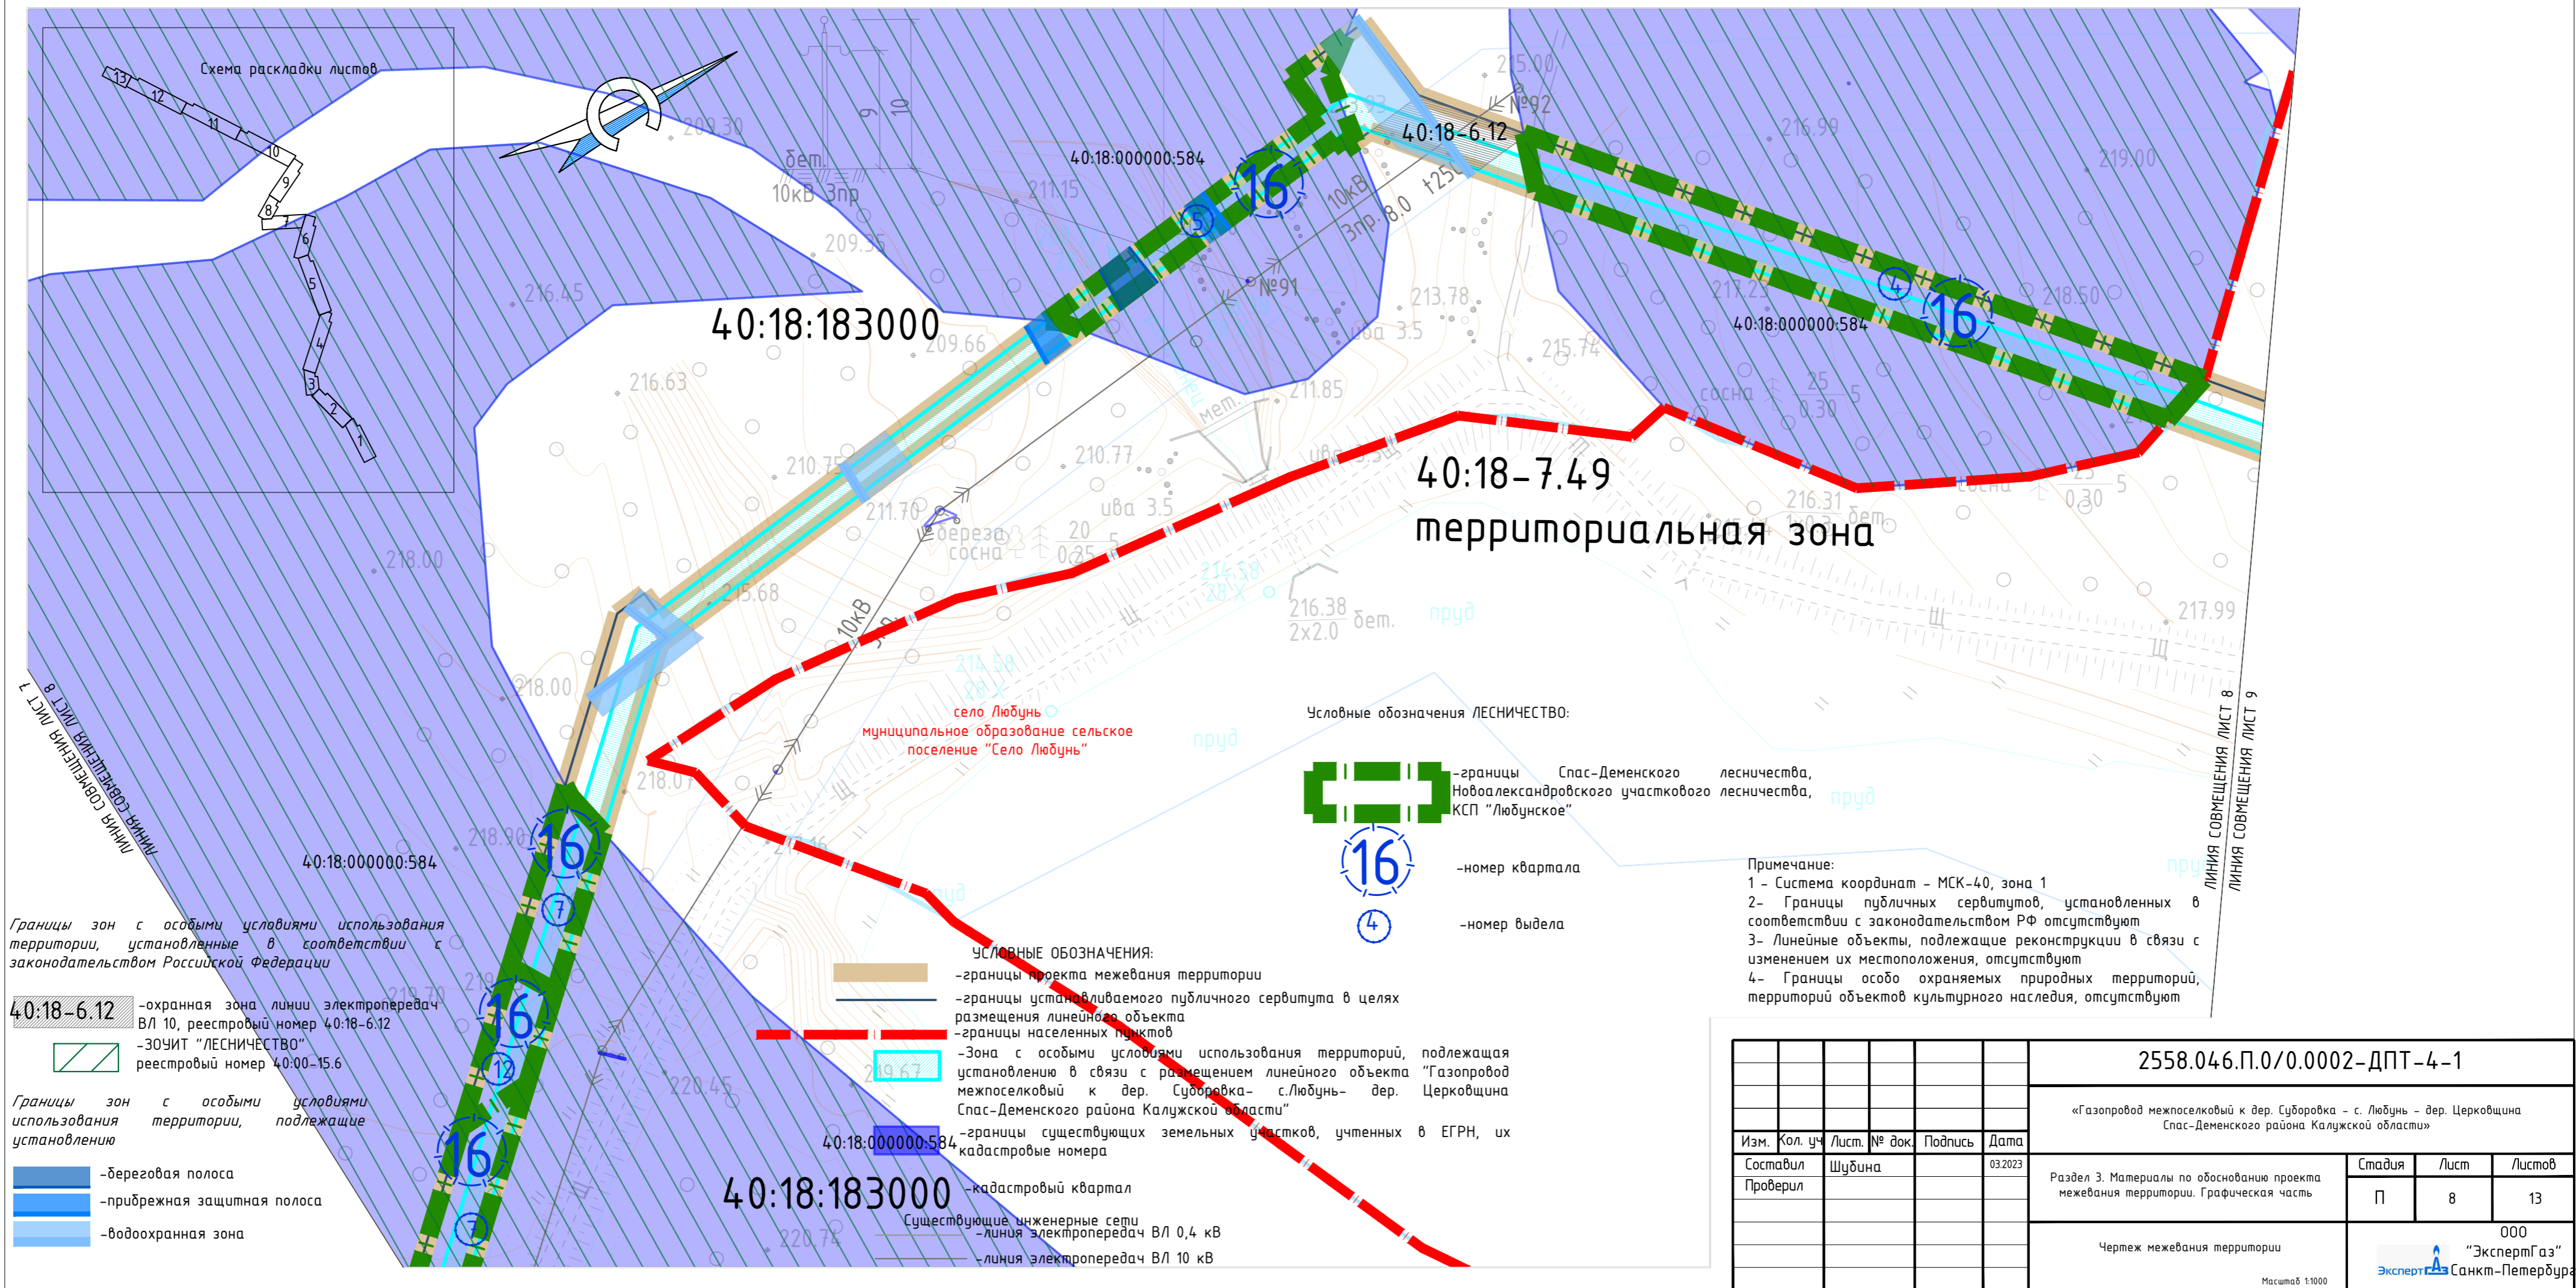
Схема раскладки листов

13 12 11 10 9 8 7 6 5 4 3 2 1

40:18:183000

40:18:000000:584

40:18-6.12

№92

№91

10кВ 3пр

10кВ 3пр 8.0 t25

16

5

4

40:18-7.49
территориальная зона

село Любунь
муниципальное образование сельское поселение "Село Любунь"

Условные обозначения ЛЕСНИЧЕСТВО:

-границы Спас-Деменского лесничества, Новоалександровского участкового лесничества, КСП "Любунское"

-номер квартала

-номер выдела

Примечание:
1 - Система координат - МСК-40, зона 1
2- Границы публичных сервитутов, установленных в соответствии с законодательством РФ отсутствуют
3- Линейные объекты, подлежащие реконструкции в связи с изменением их местоположения, отсутствуют
4- Границы особо охраняемых природных территорий, территорий объектов культурного наследия, отсутствуют

ЛИНИЯ СОВМЕЩЕНИЯ ЛИСТ 8
ЛИНИЯ СОВМЕЩЕНИЯ ЛИСТ 9

ЛИНИЯ СОВМЕЩЕНИЯ ЛИСТ 8
ЛИНИЯ СОВМЕЩЕНИЯ ЛИСТ 7

Границы зон с особыми условиями использования территории, установленные в соответствии с законодательством Российской Федерации

40:18-6.12 -охранная зона линии электропередач ВЛ 10, реестровый номер 40:18-6.12

-ЗОУИТ "ЛЕСНИЧЕСТВО" реестровый номер 40:00-15.6

Границы зон с особыми условиями использования территории, подлежащие установлению

-береговая полоса
-прибрежная защитная полоса
-водоохранная зона

УСЛОВНЫЕ ОБОЗНАЧЕНИЯ:
-границы проекта межевания территории
-границы устанавливаемого публичного сервитута в целях размещения линейного объекта
-границы населенных пунктов
-Зона с особыми условиями использования территорий, подлежащая установлению в связи с размещением линейного объекта "Газопровод межпоселковый к дер. Суборовка- с.Любунь- дер. Церковщина Спас-Деменского района Калужской области"
40:18:000000:584 -границы существующих земельных участков, учтенных в ЕГРН, их кадастровые номера
40:18:183000 -кадастровый квартал
Существующие инженерные сети
-линия электропередач ВЛ 0,4 кВ
-линия электропередач ВЛ 10 кВ

2558.046.П.0/0.0002-ДПТ-4-1

«Газопровод межпоселковый к дер. Суборовка - с. Любунь - дер. Церковщина Спас-Деменского района Калужской области»

| Изм. | Кол. уч | Лист. | № док. | Подпись | Дата |
|---|---|---|---|---|---|
| Составил | | Шубина | | | 03.2023 |
| Проверил | | | | | |

Раздел 3. Материалы по обоснованию проекта межевания территории. Графическая часть

| Стадия | Лист | Листов |
|---|---|---|
| П | 8 | 13 |

Чертеж межевания территории

ООО "ЭкспертГаз" Санкт-Петербург

Масштаб 1:1000